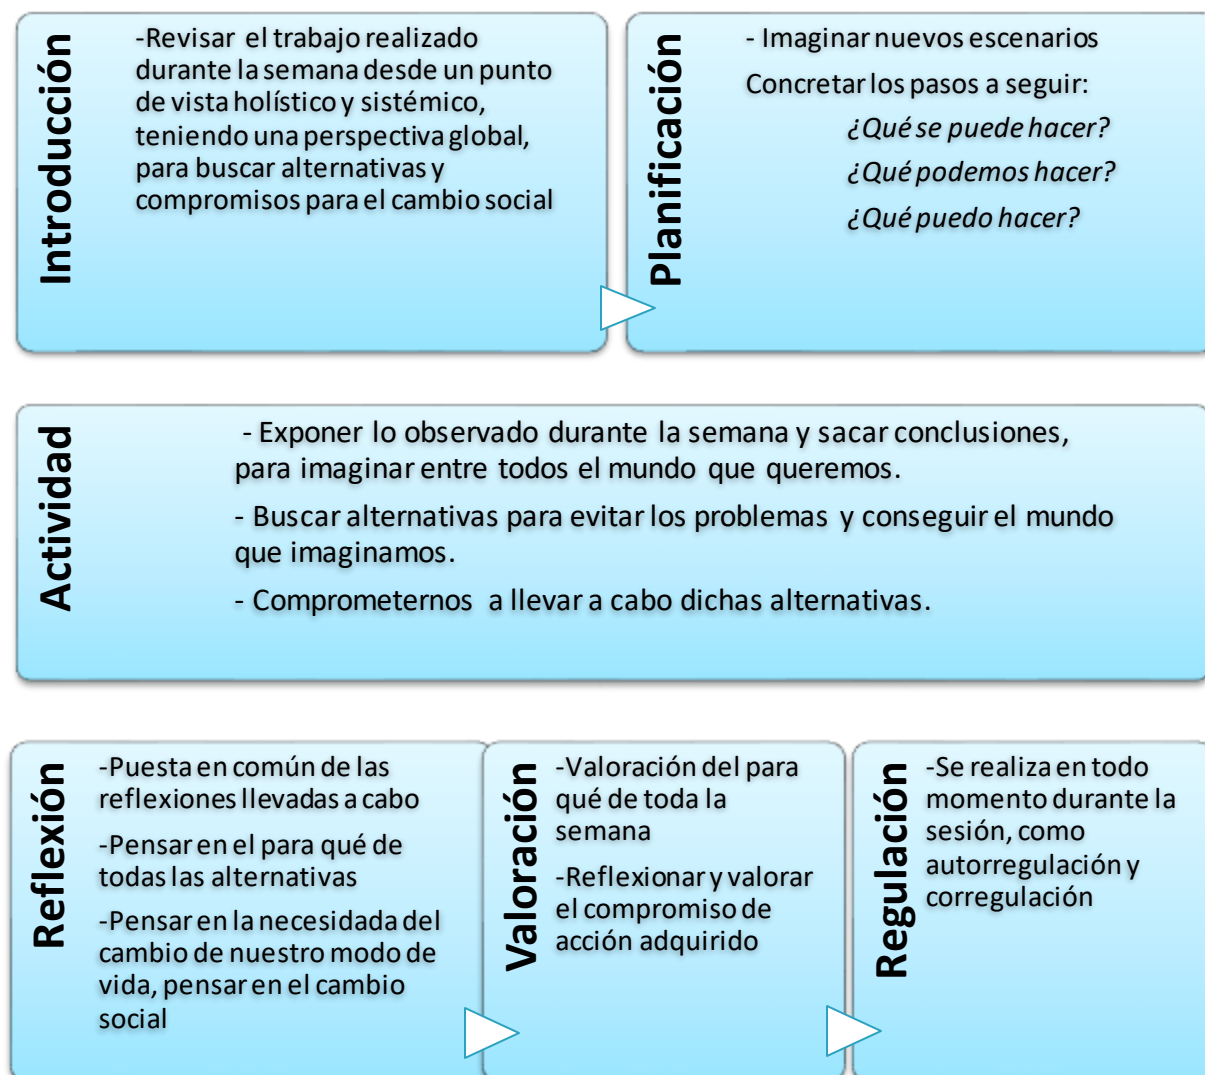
Introducción

-Revisar el trabajo realizado durante la semana desde un punto de vista holístico y sistémico, teniendo una perspectiva global, para buscar alternativas y compromisos para el cambio social

Planificación

- Imaginar nuevos escenarios

Concretar los pasos a seguir:

¿Qué se puede hacer?

¿Qué podemos hacer?

¿Qué puedo hacer?

Actividad

- Exponer lo observado durante la semana y sacar conclusiones, para imaginar entre todos el mundo que queremos.

- Buscar alternativas para evitar los problemas y conseguir el mundo que imaginamos.

- Comprometernos a llevar a cabo dichas alternativas.

Reflexión

-Puesta en común de las reflexiones llevadas a cabo

-Pensar en el para qué de todas las alternativas

-Pensar en la necesidada del cambio de nuestro modo de vida, pensar en el cambio social

Valoración

-Valoración del para qué de toda la semana

-Reflexionar y valorar el compromiso de acción adquirido

Regulación

-Se realiza en todo momento durante la sesión, como autorregulación y corregulación